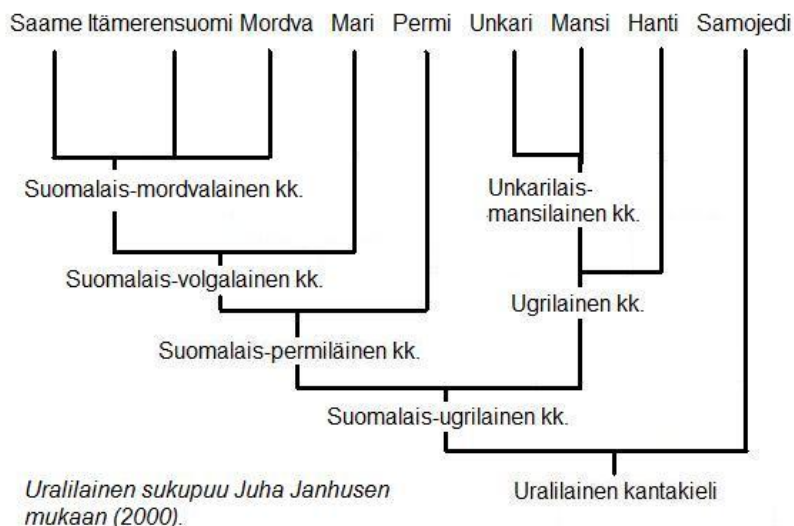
Saame Itämerensuomi Mordva Mari Permi Unkari Mansi Hanti Samojedi

Suomalais-mordvalainen kk.

Unkarilais-mansilainen kk.

Suomalais-volgalainen kk.

Ugrilainen kk.

Suomalais-permiläinen kk.

Suomalais-ugrilainen kk.

Uralilainen kantakieli

*Uralilainen sukupuu Juha Janhusen mukaan (2000).*